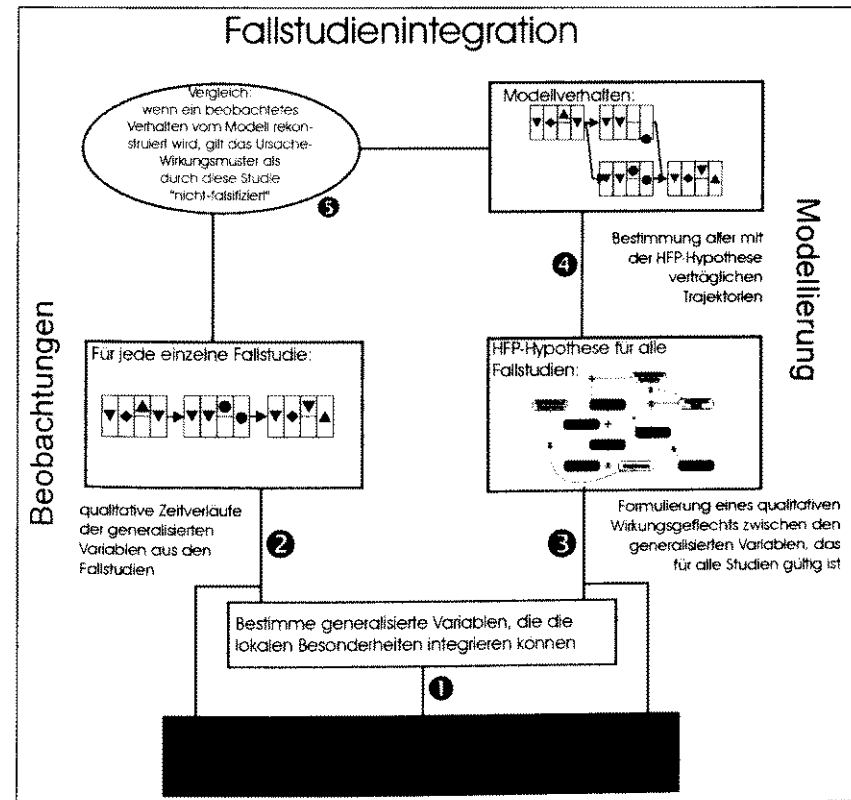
Fallstudienintegration

Vergleich: wenn ein beobachtetes Verhalten vom Modell rekonstruiert wird, gilt das Ursache-Wirkungsmuster als durch diese Studie "nicht-falsifiziert"

5

Modellverhalten:

Modellierung

Bestimmung aller mit der HFP-Hypothese verträglichen Trajektorien

4

Beobachtungen

Für jede einzelne Fallstudie:

HFP-Hypothese für alle Fallstudien:

qualitative Zeitverläufe der generalisierten Variablen aus den Fallstudien

2

3

Formulierung eines qualitativen Wirkungsgeflechts zwischen den generalisierten Variablen, das für alle Studien gültig ist

Bestimme generalisierte Variablen, die die lokalen Besonderheiten integrieren konnen

1